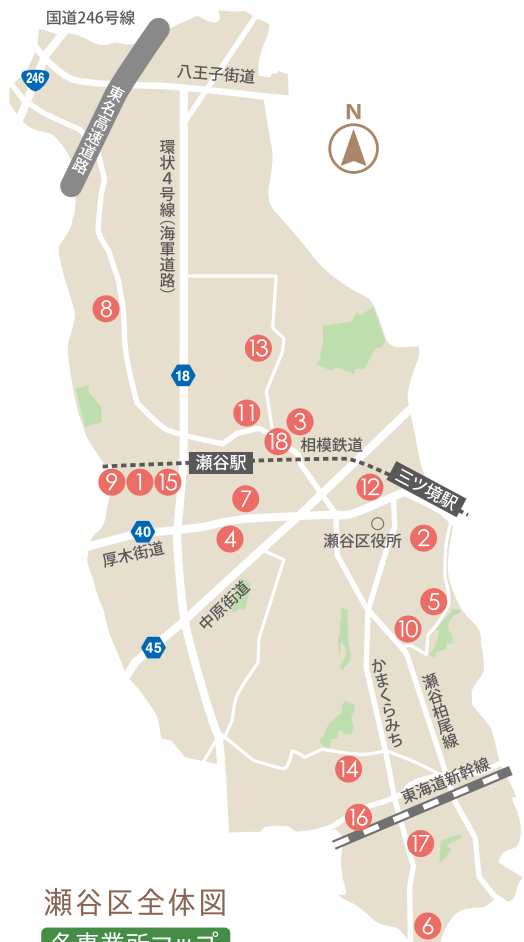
国道246号線
246
東名高速道路
八王子街道
N
環状4号線（海軍道路）
8
13
18
11
3
18
相模鉄道
瀬谷駅
9
1
15
7
12
三ツ境駅
40
厚木街道
4
瀬谷区役所
2
中原街道
5
10
45
かまくらみち
瀬谷柏尾線
14
東海道新幹線
16
17
6
瀬谷区全体図
各事業所マップ